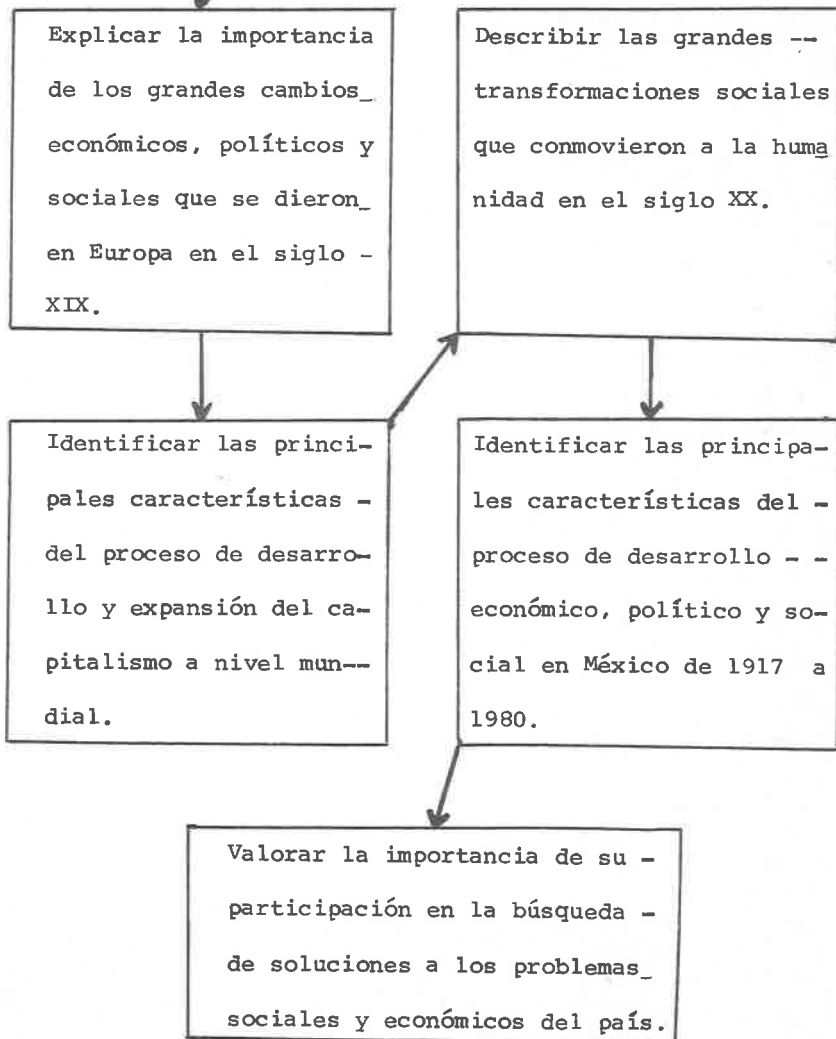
Explicar la importancia de los grandes cambios_ económicos, políticos y sociales que se dieron_ en Europa en el siglo - XIX.

Describir las grandes -- transformaciones sociales que conmovieron a la humanidad en el siglo XX.

Identificar las principales características - del proceso de desarrollo y expansión del capitalismo a nivel mun-- dial.

Identificar las principales características del - proceso de desarrollo - - económico, político y social en México de 1917 a 1980.

Valorar la importancia de su - participación en la búsqueda - de soluciones a los problemas_ sociales y económicos del país.